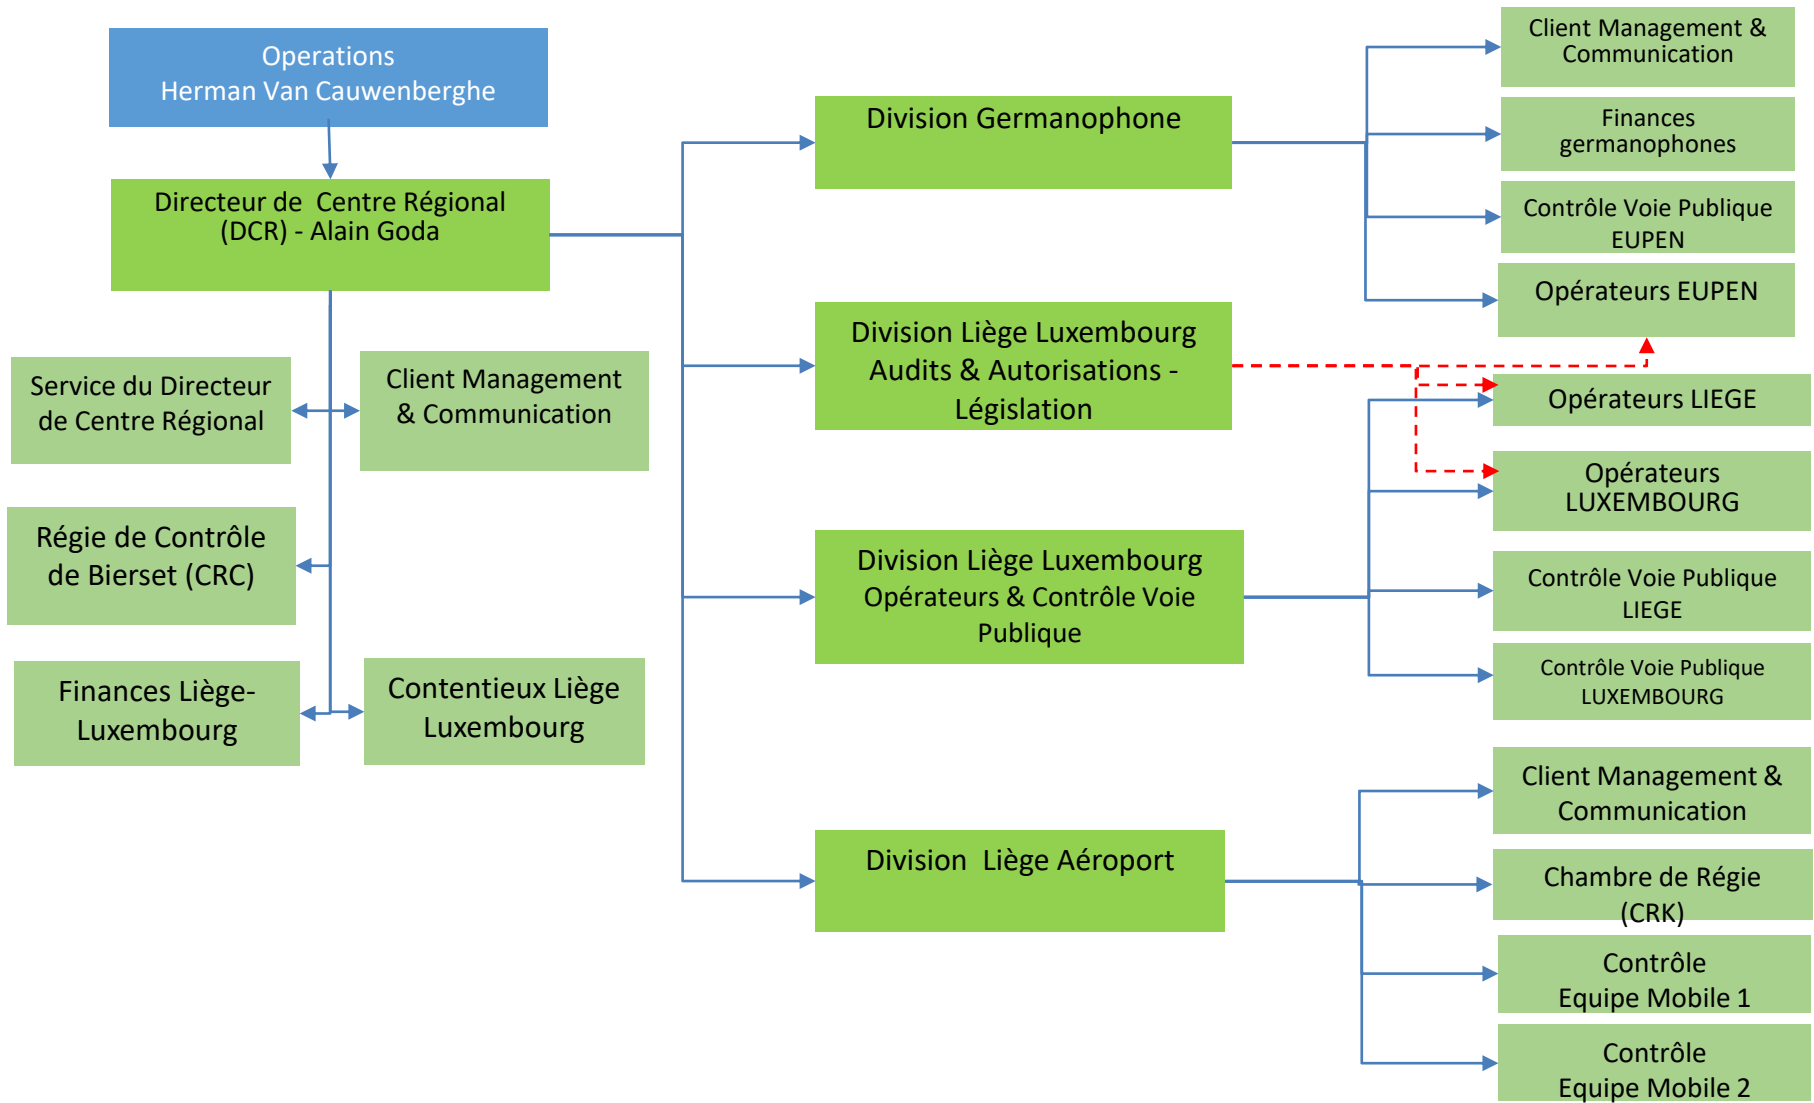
Operations
Herman Van Cauwenberghe

Directeur de Centre Régional (DCR) - Alain Goda

Service du Directeur de Centre Régional

Client Management & Communication

Régie de Contrôle de Bierset (CRC)

Finances Liège-Luxembourg

Contentieux Liège Luxembourg

Division Germanophone

Division Liège Luxembourg Audits & Autorisations - Législation

Division Liège Luxembourg Opérateurs & Contrôle Voie Publique

Division Liège Aéroport

Client Management & Communication

Finances germanophones

Contrôle Voie Publique EUPEN

Opérateurs EUPEN

Opérateurs LIEGE

Opérateurs LUXEMBOURG

Contrôle Voie Publique LIEGE

Contrôle Voie Publique LUXEMBOURG

Client Management & Communication

Chambre de Régie (CRK)

Contrôle Equipe Mobile 1

Contrôle Equipe Mobile 2